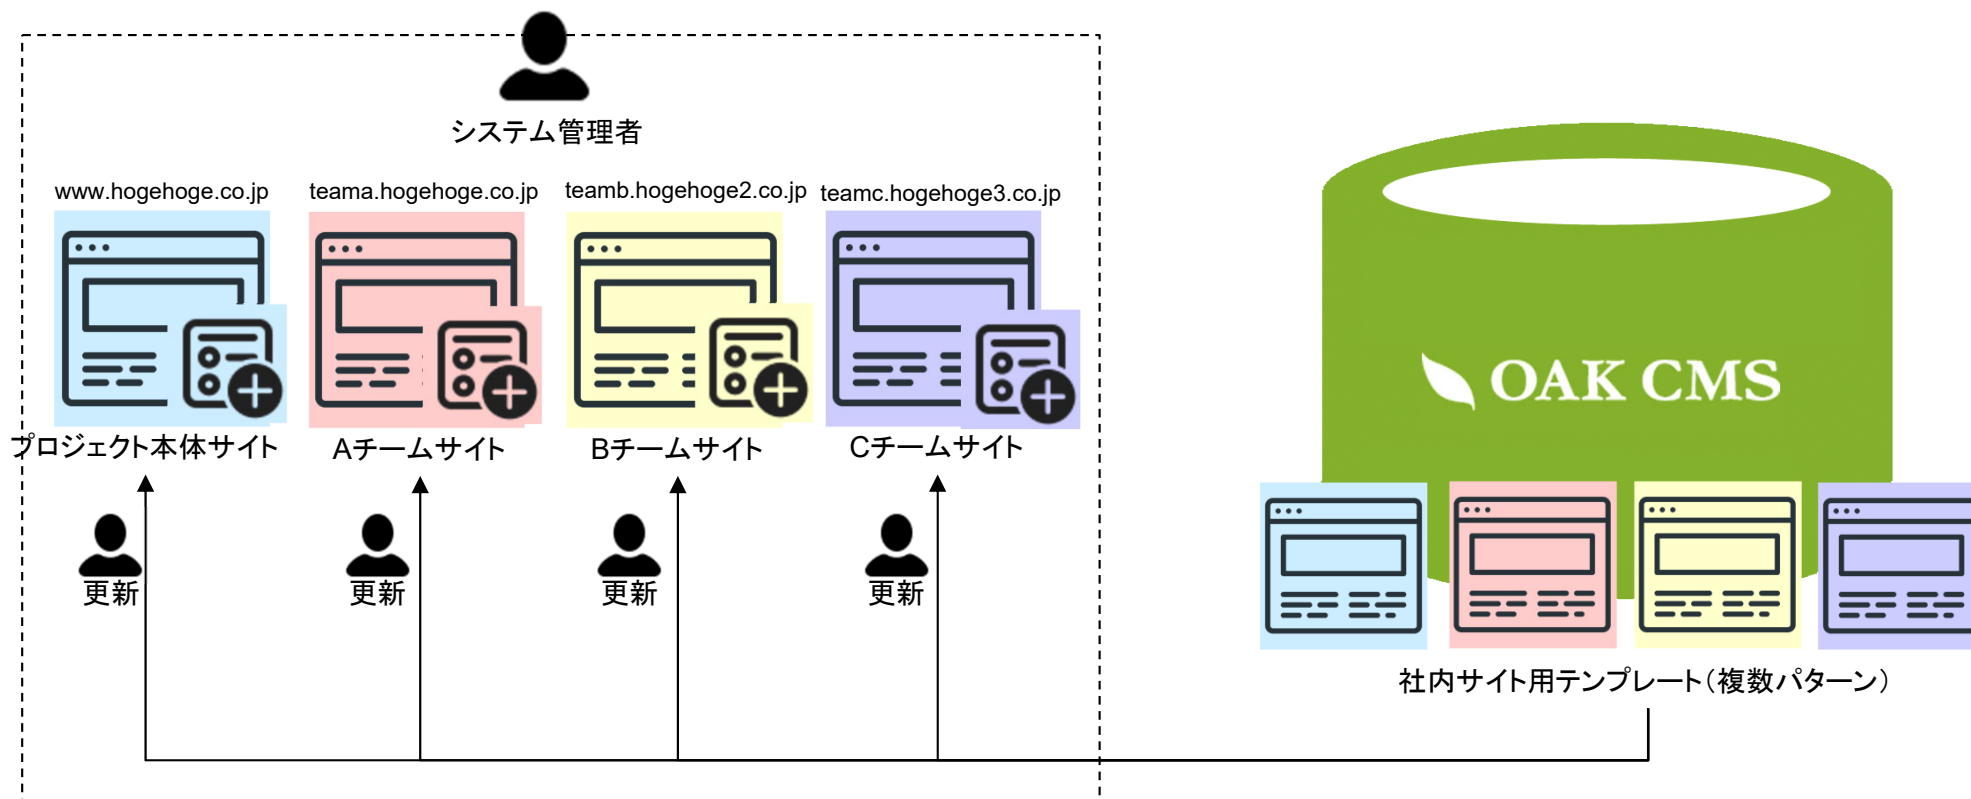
システム管理者

www.hogehoge.co.jp

teama.hogehoge.co.jp

teamb.hogehoge2.co.jp

teamc.hogehoge3.co.jp

プロジェクト本体サイト

Aチームサイト

Bチームサイト

Cチームサイト

更新

更新

更新

更新

OAK CMS

社内サイト用テンプレート（複数パターン）